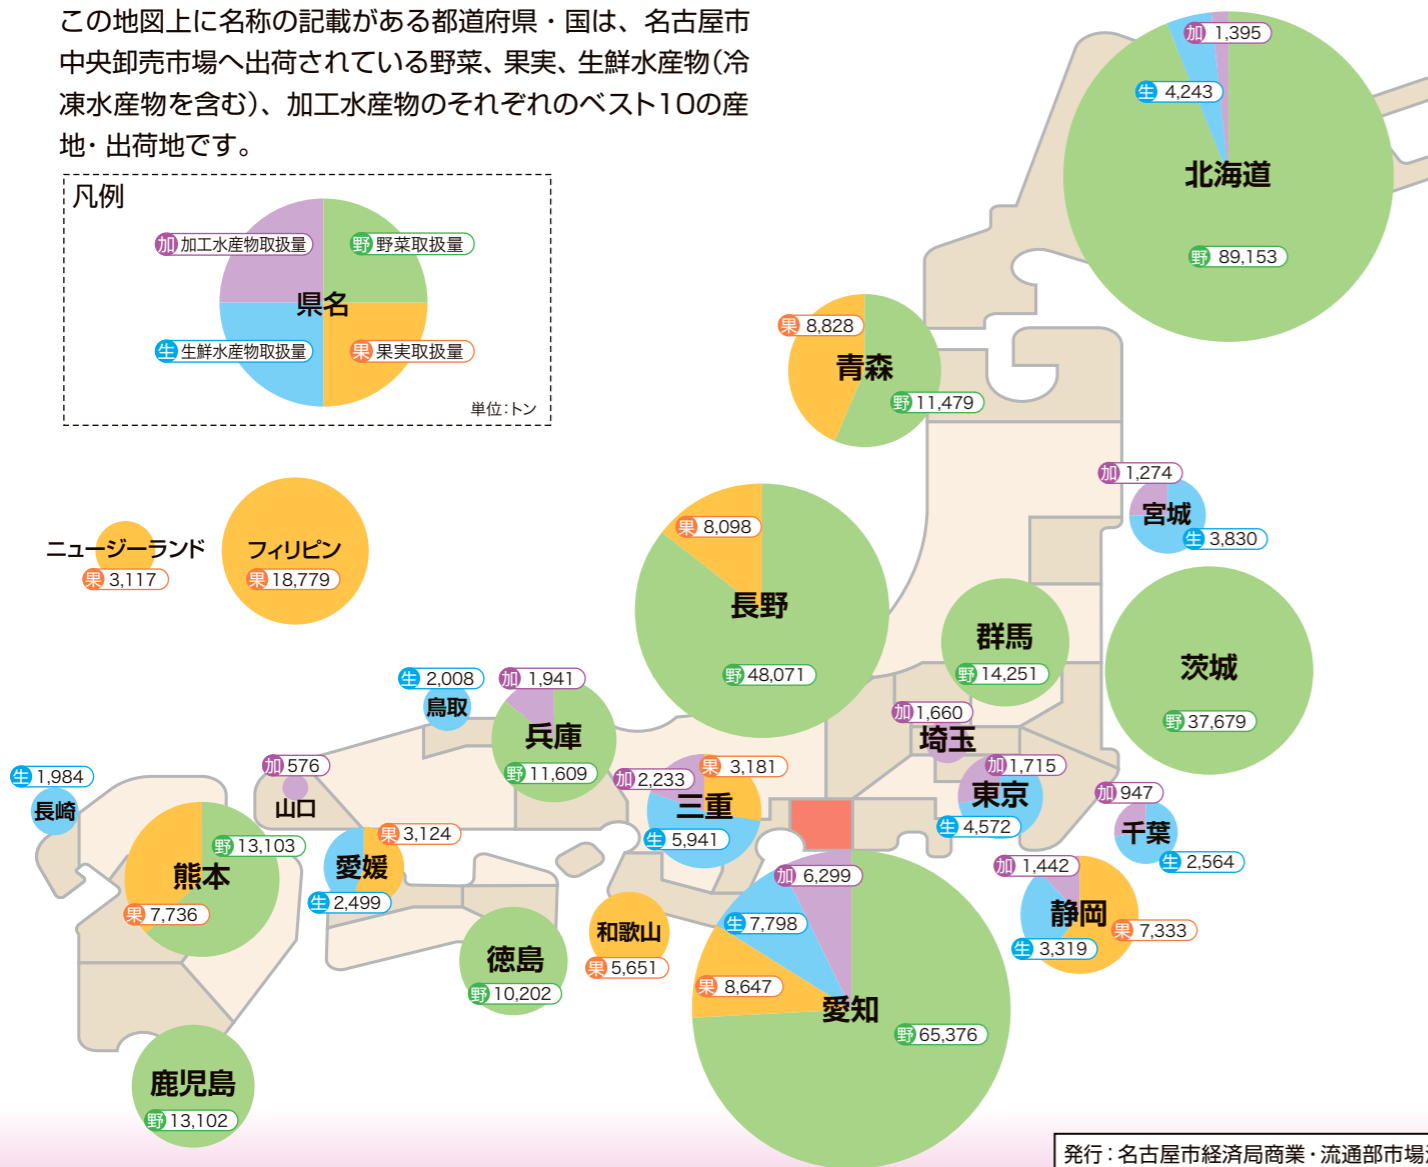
この地図上に名称の記載がある都道府県・国は、名古屋市中央卸売市場へ出荷されている野菜、果実、生鮮水産物(冷凍水産物を含む)、加工水産物のそれぞれのベスト10の産地・出荷地です。

凡例
加 加工水産物取扱量
野 野菜取扱量
県名
生 生鮮水産物取扱量
果 果実取扱量
単位:トン

加 1,395
生 4,243
北海道
野 89,153

果 8,828
青森
野 11,479

加 1,274
宮城
生 3,830

ニュージーランド
果 3,117

フィリピン
果 18,779

果 8,098
長野
野 48,071

群馬
野 14,251

茨城
野 37,679

生 2,008
鳥取

加 1,941
兵庫
野 11,609

加 1,660
埼玉

加 1,715
東京
生 4,572

加 947
千葉
生 2,564

生 1,984
長崎

加 576
山口

加 2,233
果 3,181
三重
生 5,941

野 13,103
熊本
果 7,736

果 3,124
愛媛
生 2,499

加 6,299
生 7,798
果 8,647
愛知
野 65,376

加 1,442
静岡
果 7,333
生 3,319

和歌山
果 5,651

徳島
野 10,202

鹿児島
野 13,102

発行:名古屋市経済局商業・流通部市場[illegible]